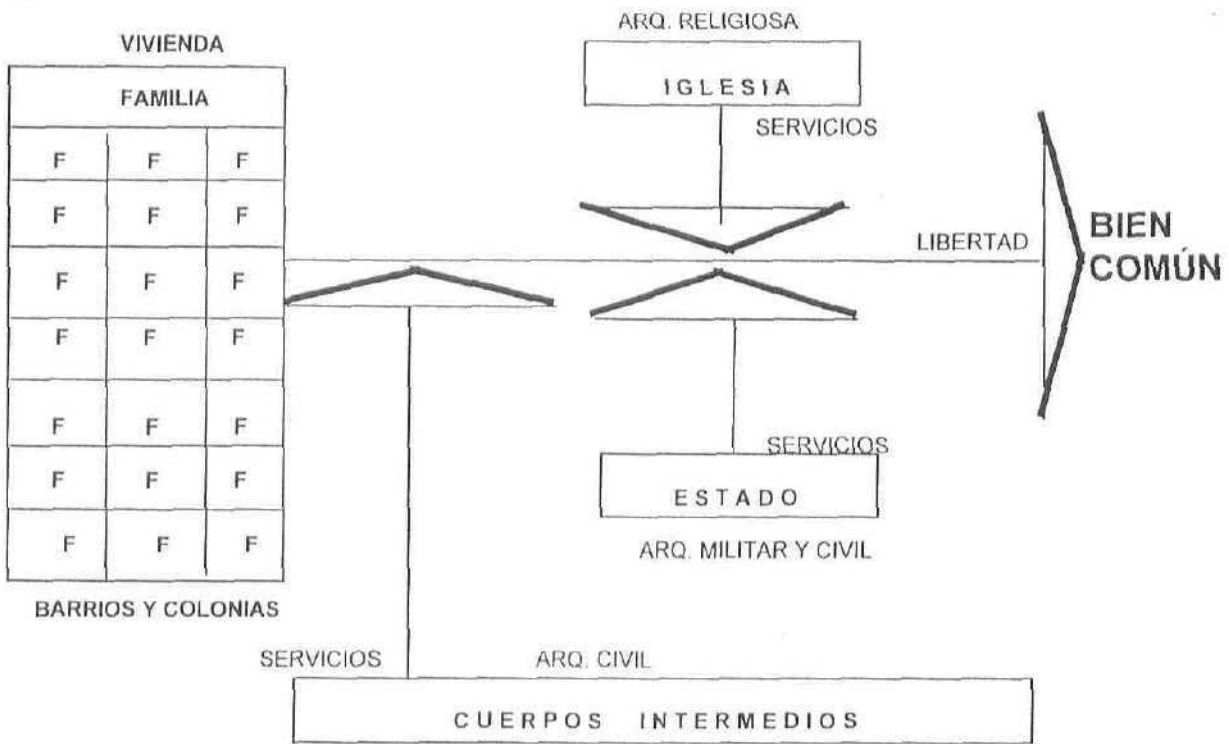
VIVIENDA

FAMILIA

| F | F | F |
|---|---|---|
| F | F | F |
| F | F | F |
| F | F | F |
| F | F | F |
| F | F | F |
| F | F | F |

BARRIOS Y COLONIAS

ARQ. RELIGIOSA

IGLESIA

SERVICIOS

LIBERTAD

BIEN COMÚN

SERVICIOS

ESTADO

ARQ. MILITAR Y CIVIL

SERVICIOS

ARQ. CIVIL

CUERPOS INTERMEDIOS